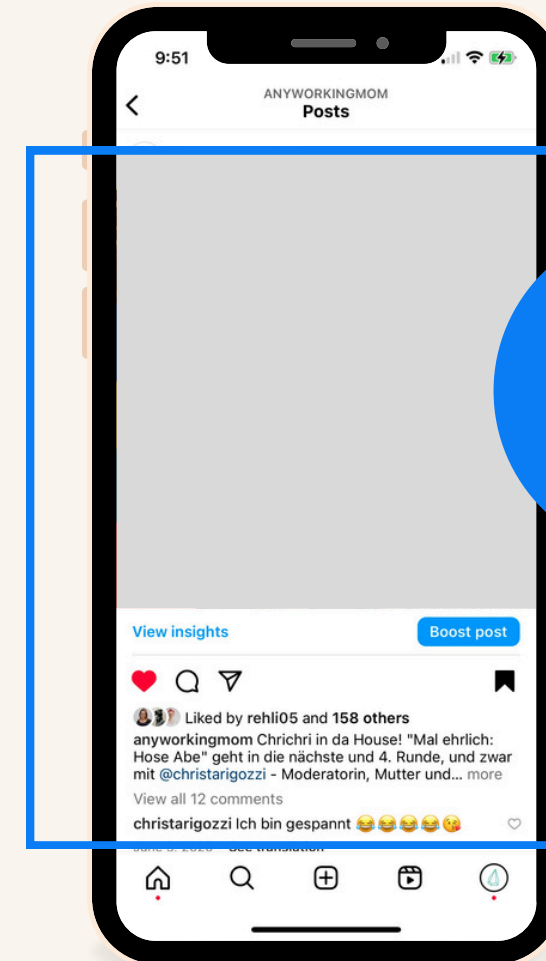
9:51

ANYWORKINGMOM
Posts

View insights

Boost post

Liked by rehli05 and 158 others

anyworkingmom Chrichri in da House! "Mal ehrlich: Hose Abe" geht in die nächste und 4. Runde, und zwar mit @christarigozzi - Moderatorin, Mutter und... more

View all 12 comments

christarigozzi Ich bin gespannt 😂😂😂😂😘

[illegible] · See translation